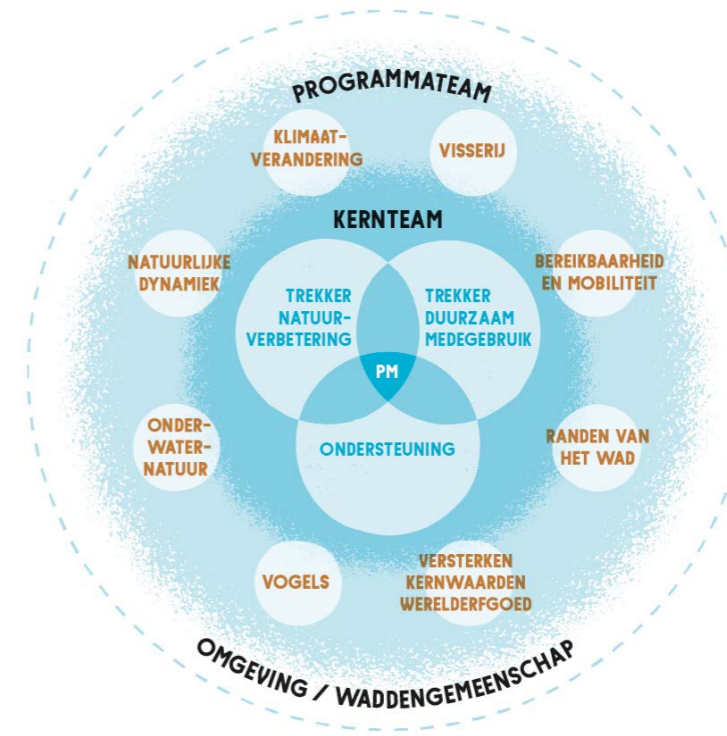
PROGRAMMATEAM

KLIMAAT-VERANDERING

VISSERIJ

KERNTEAM

NATUURLIJKE DYNAMIEK

BEREIKBAARHEID EN MOBILITEIT

TREKKER NATUUR-VERBETERING

TREKKER DUURZAAM MEDEGEBRUIK

PM

ONDERSTEUNING

ONDER-WATER-NATUUR

RANDEN VAN HET WAD

VOGELS

VERSTERKEN KERNWAARDEN WERELDERFGOED

OMGEVING / WADDENGEMEENSCHAP